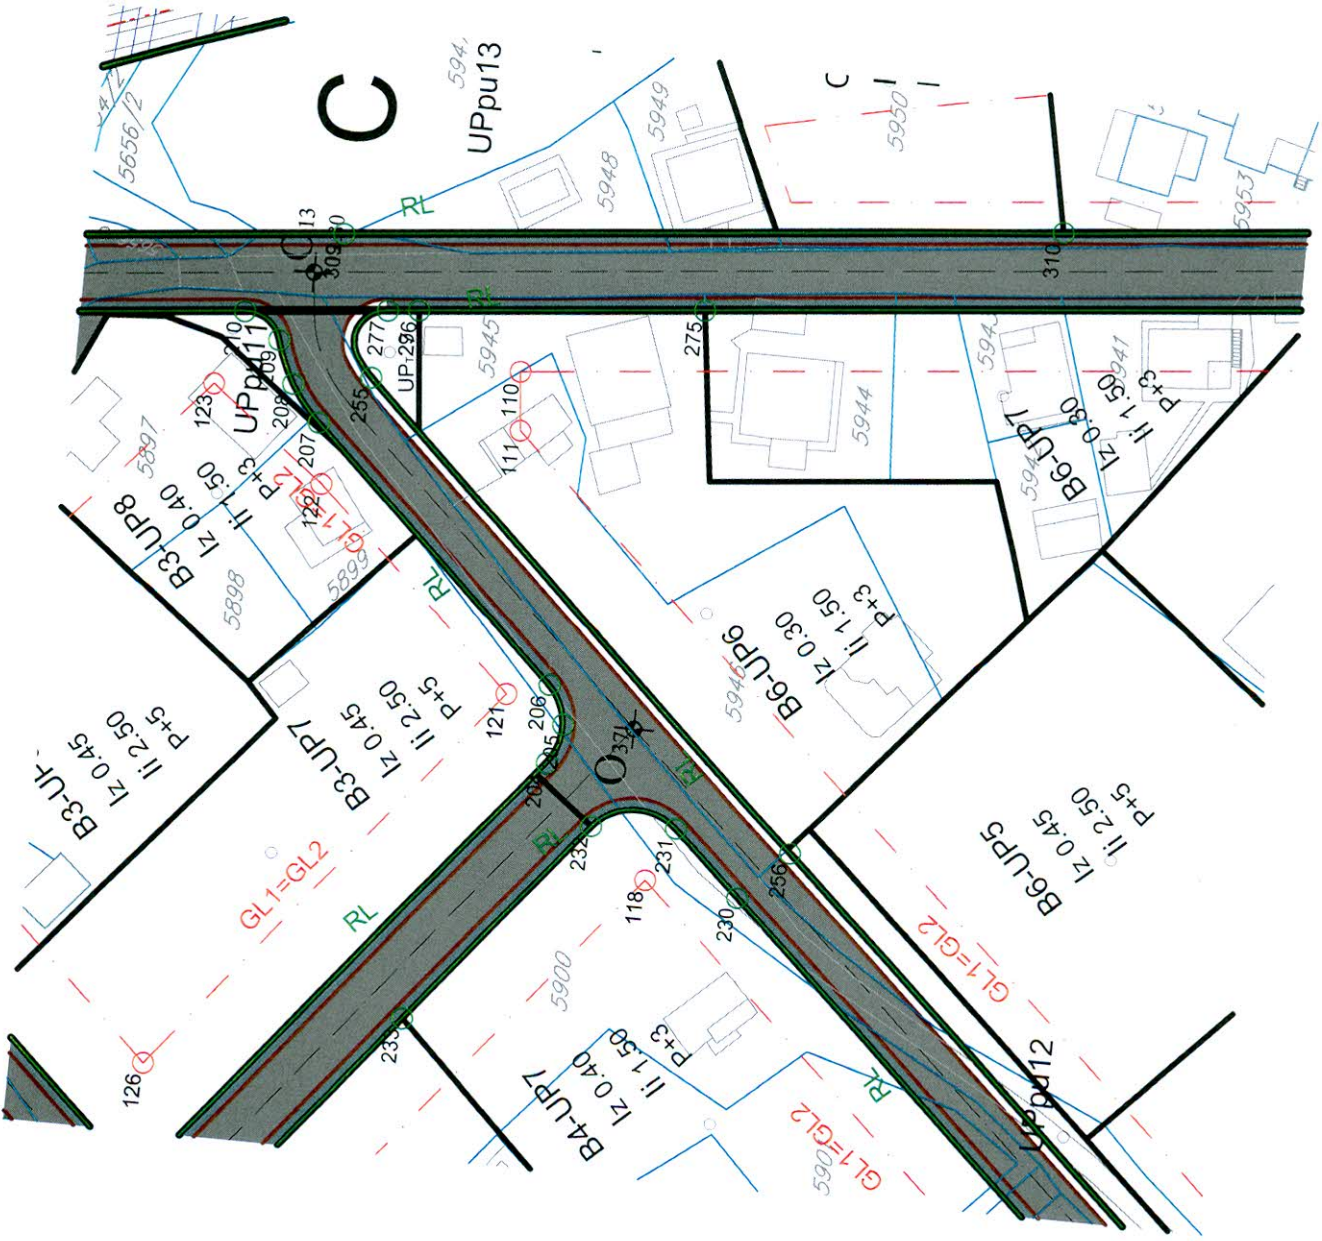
5656/2
C
594
UPpu13
5949
5948
5950
5953
RL
13
309
310
RL
275
UPpu11
210
209
208
207
123
277
276
UP12
255
5945
110
111
5944
5943
5941
B6-UP7
Iz 0.30
Ii 1.50
P+3
5942
5897
B3-UP8
Iz 0.40
Ii 1.50
P+3
122
121
GL1
5898
5895
RL
B6-UP6
Iz 0.30
Ii 1.50
P+3
5946
B3-UP7
Iz 0.45
Ii 2.50
P+5
121
206
205
204
O
374
RL
B3-UP
Iz 0.45
Ii 2.50
P+5
B6-UP5
Iz 0.45
Ii 2.50
P+5
GL1=GL2
RL
232
231
118
256
230
GL1=GL2
5900
B4-UP7
Iz 0.40
Ii 1.50
P+3
233
126
UPpu12
RL
GL1=GL2
5906